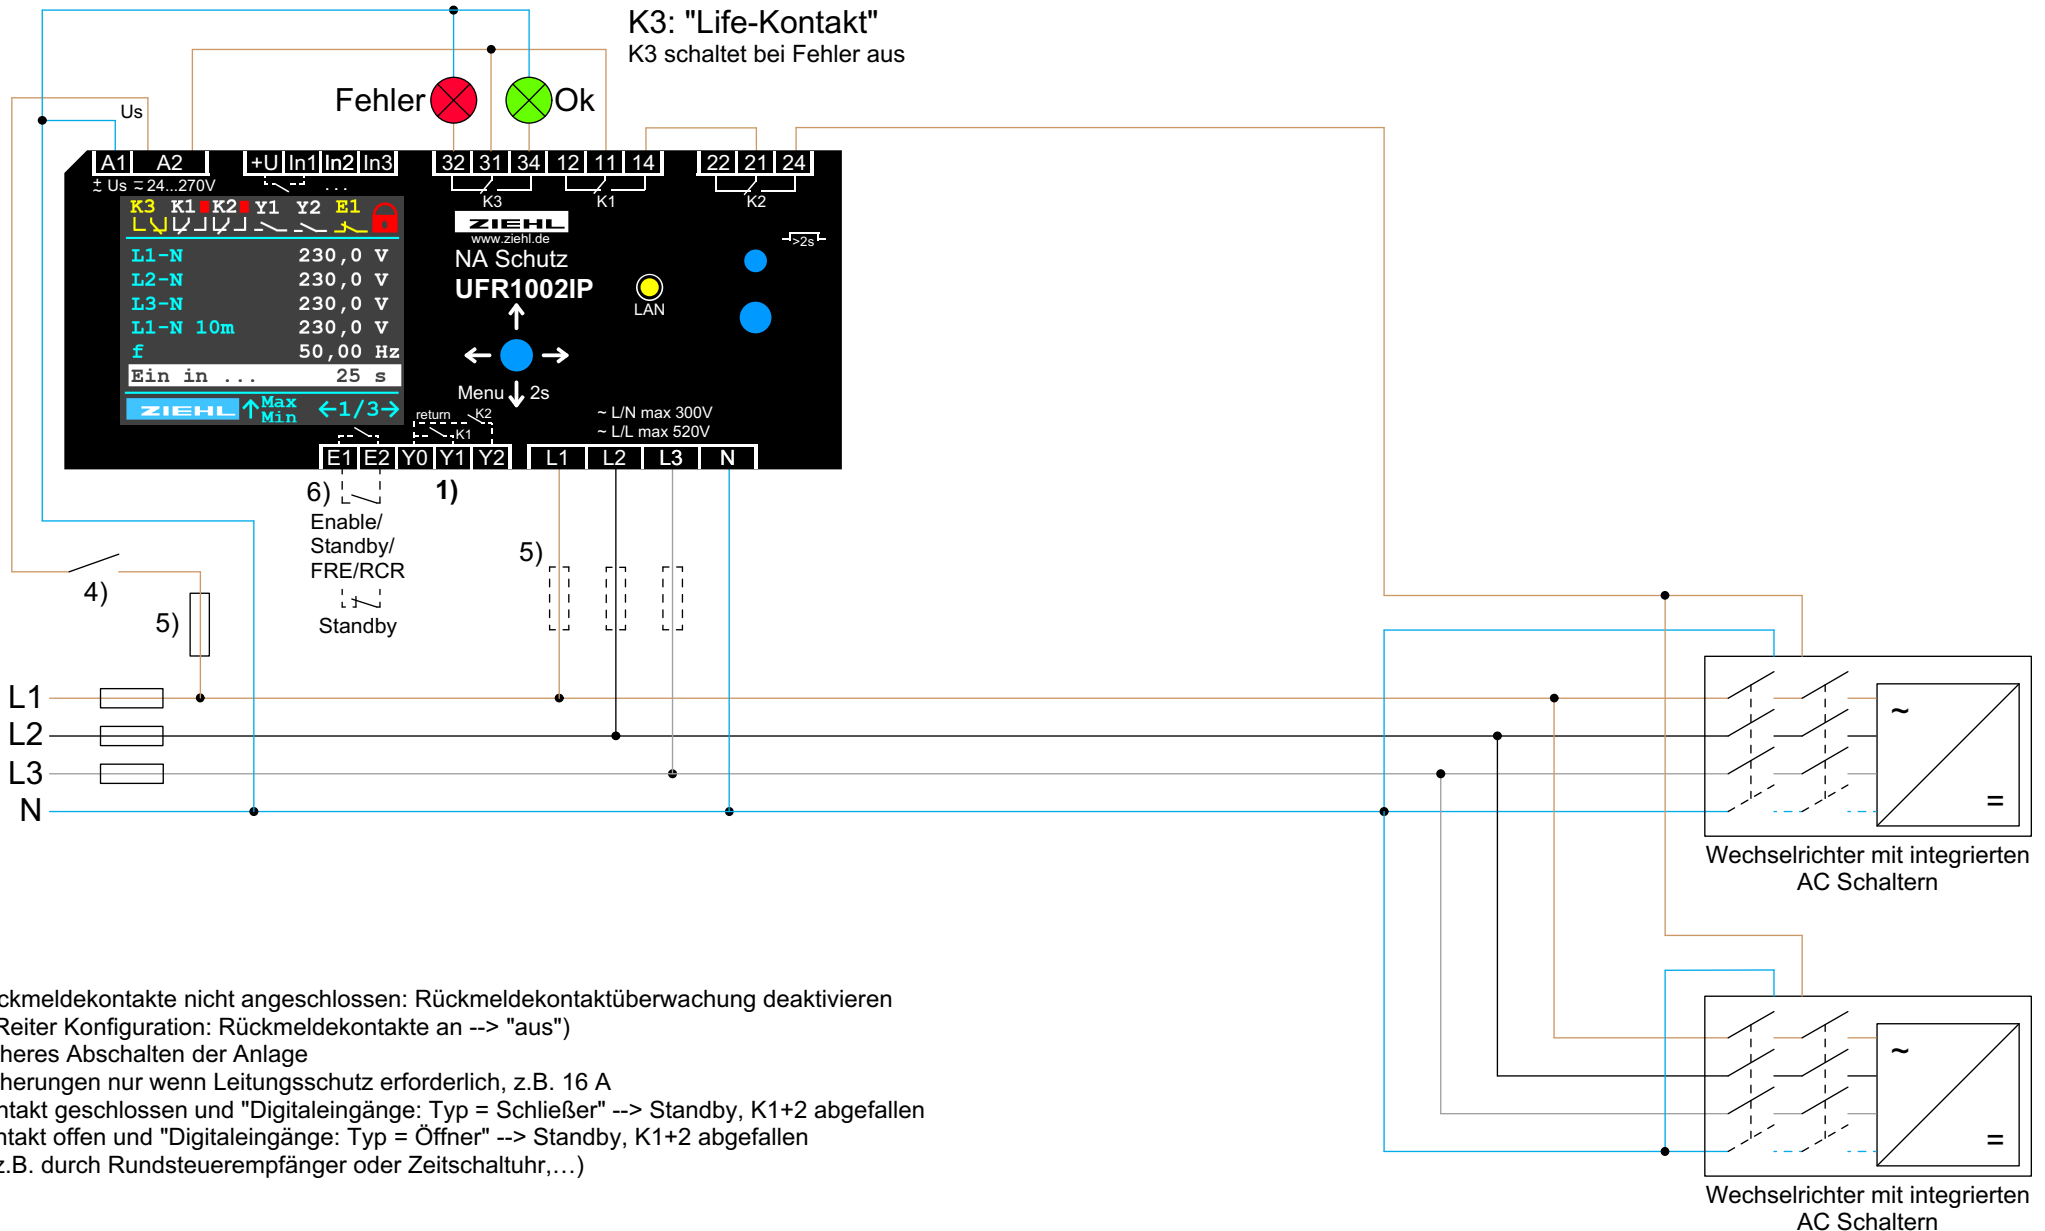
K3: "Life-Kontakt"
K3 schaltet bei Fehler aus

Fehler Ok

Us

A1 A2 +U In1 In2 In3 32 31 34 12 11 14 22 21 24

± Us ≂ 24...270V

K3 K1 K2

K3 K1 K2 Y1 Y2 E1

| L1-N | 230,0 V |
|---|---|
| L2-N | 230,0 V |
| L3-N | 230,0 V |
| L1-N 10m | 230,0 V |
| f | 50,00 Hz |
| Ein in ... | 25 s |

ZIEHL Max Min ←1/3→

ZIEHL
www.ziehl.de
NA Schutz
UFR1002IP

LAN

>2s

Menu 2s

return K2 K1

~ L/N max 300V
~ L/L max 520V

E1 E2 Y0 Y1 Y2 L1 L2 L3 N

6) 1)

Enable/
Standby/
FRE/RCR

Standby

5)

4)

5)

L1
L2
L3
N

~
=

Wechselrichter mit integrierten AC Schaltern

~
=

Wechselrichter mit integrierten AC Schaltern

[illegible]ckmeldekontakte nicht angeschlossen: Rückmeldekontaktüberwachung deaktivieren
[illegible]Reiter Konfiguration: Rückmeldekontakte an --> "aus")
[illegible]heres Abschalten der Anlage
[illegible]herungen nur wenn Leitungsschutz erforderlich, z.B. 16 A
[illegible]ntakt geschlossen und "Digitaleingänge: Typ = Schließer" --> Standby, K1+2 abgefallen
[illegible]ntakt offen und "Digitaleingänge: Typ = Öffner" --> Standby, K1+2 abgefallen
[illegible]z.B. durch Rundsteuerempfänger oder Zeitschaltuhr,...)